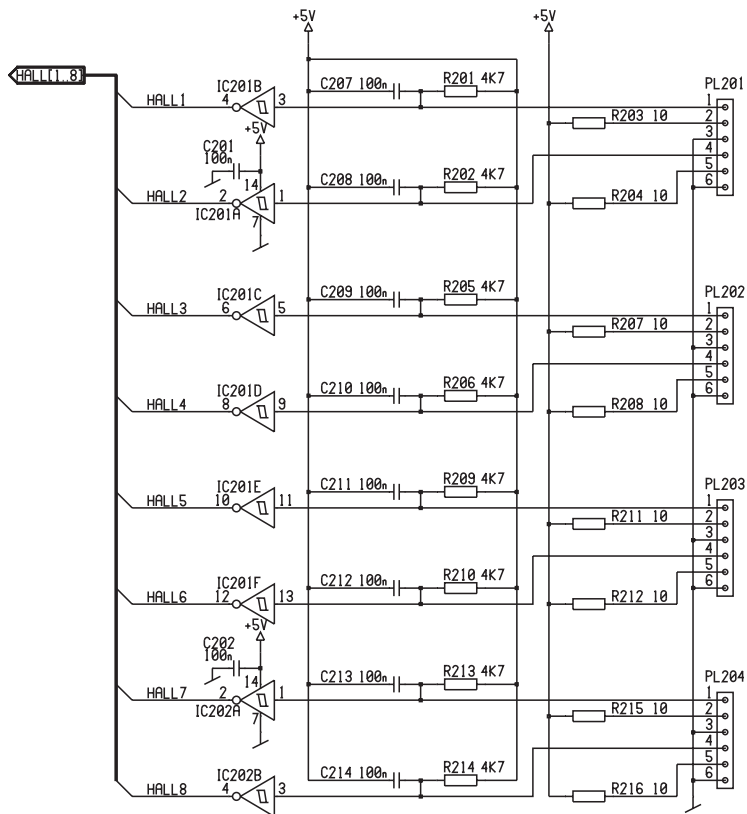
+5V
+5V
HALL[1..8]
HALL1
IC201B
4
3
C207 100n
R201 4K7
PL201
1
2
3
4
5
6
R203 10
+5V
C201
100n
14
HALL2
2
1
IC201A
7
C208 100n
R202 4K7
R204 10
HALL3
IC201C
6
5
C209 100n
R205 4K7
PL202
1
2
3
4
5
6
R207 10
HALL4
IC201D
8
9
C210 100n
R206 4K7
R208 10
HALL5
IC201E
10
11
C211 100n
R209 4K7
PL203
1
2
3
4
5
6
R211 10
HALL6
IC201F
12
13
C212 100n
R210 4K7
R212 10
+5V
C202
100n
14
HALL7
2
1
IC202A
7
C213 100n
R213 4K7
PL204
1
2
3
4
5
6
R215 10
HALL8
IC202B
4
3
C214 100n
R214 4K7
R216 10